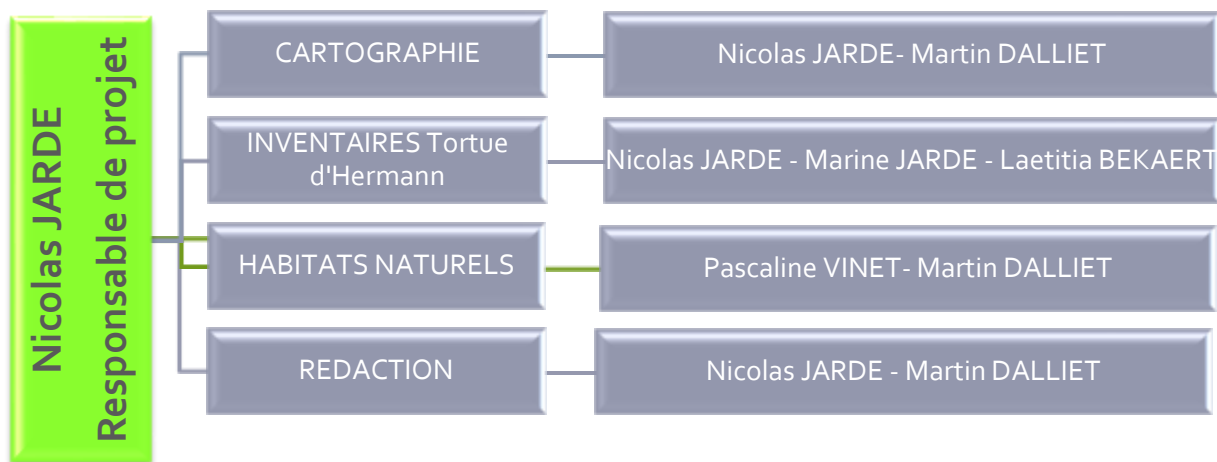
Nicolas JARDE
Responsable de projet

CARTOGRAPHIE

Nicolas JARDE- Martin DALLIET

INVENTAIRES Tortue d'Hermann

Nicolas JARDE - Marine JARDE - Laetitia BEKAERT

HABITATS NATURELS

Pascaline VINET- Martin DALLIET

REDACTION

Nicolas JARDE - Martin DALLIET